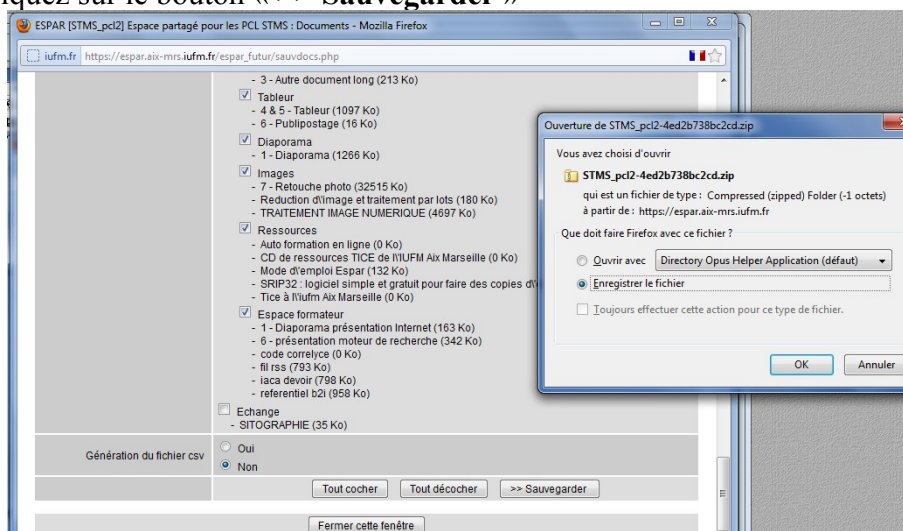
iquez sur le bouton « >> Sauvegarder »

ESPAR [STMS_pcl2] Espace partagé pour les PCL STMS : Documents - Mozilla Firefox

iufm.fr https://espar.aix-mrs.iufm.fr/espar_futur/sauvdocs.php

- 3 - Autre document long (213 Ko)
Tableur
- 4 & 5 - Tableur (1097 Ko)
- 6 - Publipostage (16 Ko)
Diaporama
- 1 - Diaporama (1266 Ko)
Images
- 7 - Retouche photo (32515 Ko)
- Reduction d\\image et traitement par lots (180 Ko)
- TRAITEMENT IMAGE NUMERIQUE (4697 Ko)
Ressources
- Auto formation en ligne (0 Ko)
- CD de ressources TICE de l\\IUFM Aix Marseille (0 Ko)
- Mode d\\emploi Espar (132 Ko)
- SRIP32 : logiciel simple et gratuit pour faire des copies d\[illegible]
- Tice à l\\iufm Aix Marseille (0 Ko)
Espace formateur
- 1 - Diaporama présentation Internet (163 Ko)
- 6 - présentation moteur de recherche (342 Ko)
- code correlyce (0 Ko)
- fil rss (793 Ko)
- iaca devoir (798 Ko)
- referentiel b2i (958 Ko)
Echange
- SITOGRAPHIE (35 Ko)

Génération du fichier csv
Oui
Non

Tout cocher | Tout décocher | >> Sauvegarder

Fermer cette fenêtre

Ouverture de STMS_pcl2-4ed2b738bc2cd.zip

Vous avez choisi d'ouvrir
STMS_pcl2-4ed2b738bc2cd.zip
qui est un fichier de type : Compressed (zipped) Folder (-1 octets)
à partir de : https://espar.aix-mrs.iufm.fr

Que doit faire Firefox avec ce fichier ?
Ouvrir avec | Directory Opus Helper Application (défaut)
Enregistrer le fichier
Toujours effectuer cette action pour ce type de fichier.

OK | Annuler